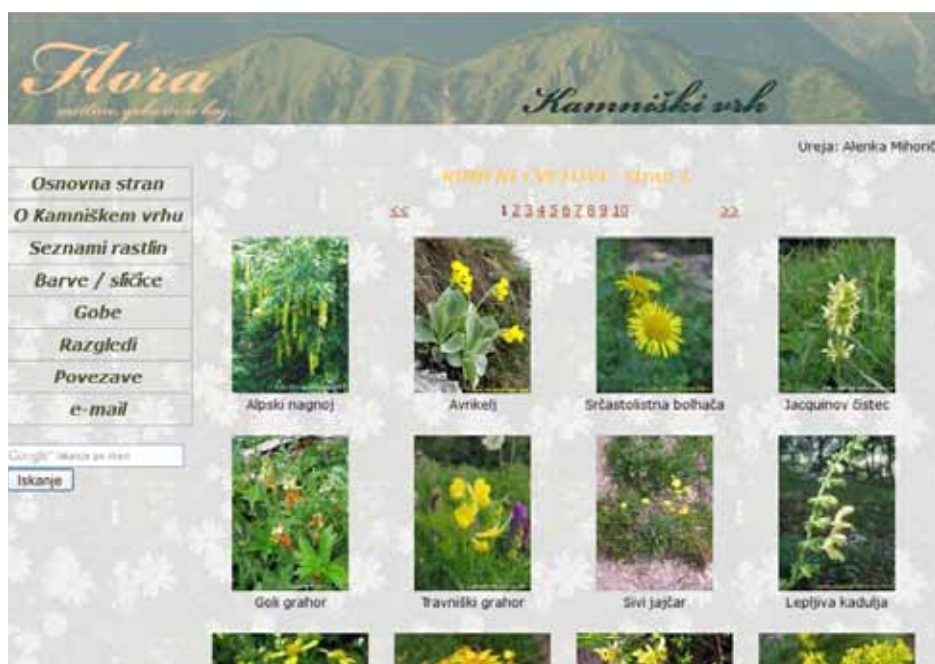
Flora

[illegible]

Kamniški vrh

Ureja: Alenka Mihonč

Osnovna stran
O Kamniškem vrhu
Seznami rastlin
Barve / sličice
Gobe
Razgledi
Povezave
e-mail

Google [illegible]

Iskanje

RUMENI CVETOVI - stran 1

<< 1 2 3 4 5 6 7 8 9 10 >>

Alpski nagnoj
Avrikelj
Srčastolistna bolhača
Jacquinov čistec
Goli grahor
Travniški grahor
Sivi jajčar
Lepljiva kadulja